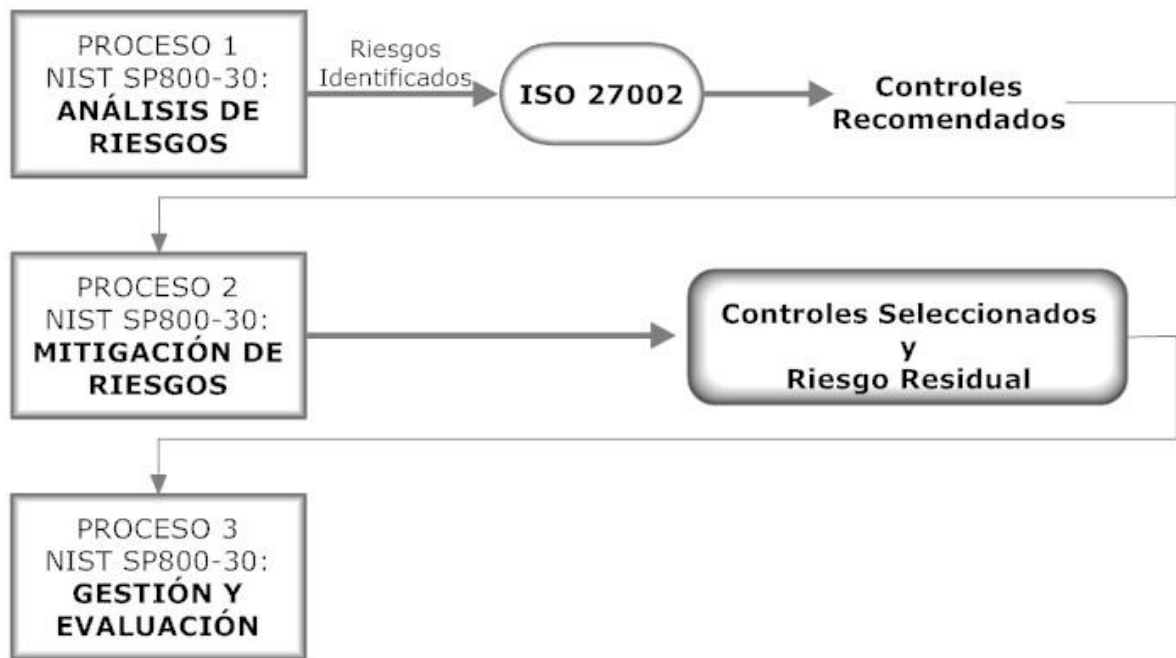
PROCESO 1
NIST SP800-30:
ANÁLISIS DE RIESGOS

Riesgos Identificados

ISO 27002

Controles Recomendados

PROCESO 2
NIST SP800-30:
MITIGACIÓN DE RIESGOS

Controles Seleccionados y Riesgo Residual

PROCESO 3
NIST SP800-30:
GESTIÓN Y EVALUACIÓN